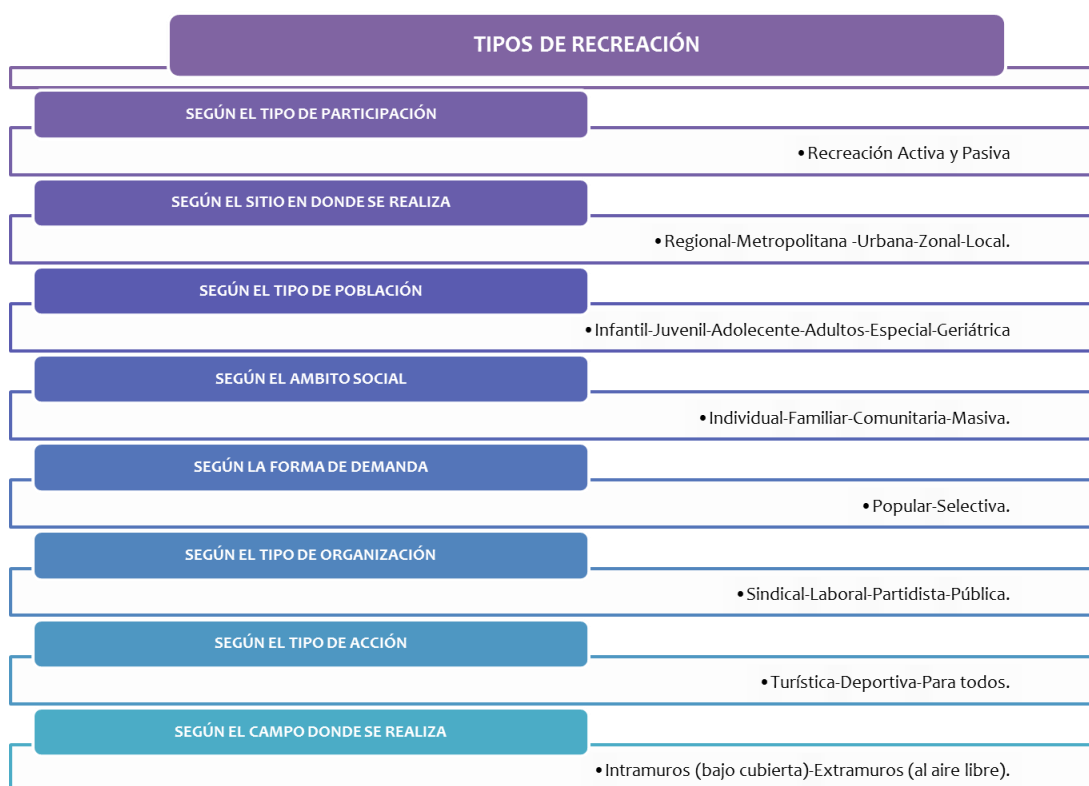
TIPOS DE RECREACIÓN

SEGÚN EL TIPO DE PARTICIPACIÓN

• Recreación Activa y Pasiva

SEGÚN EL SITIO EN DONDE SE REALIZA

• Regional-Metropolitana -Urbana-Zonal-Local.

SEGÚN EL TIPO DE POBLACIÓN

• Infantil-Juvenil-Adolecente-Adultos-Especial-Geriátrica

SEGÚN EL AMBITO SOCIAL

• Individual-Familiar-Comunitaria-Masiva.

SEGÚN LA FORMA DE DEMANDA

• Popular-Selectiva.

SEGÚN EL TIPO DE ORGANIZACIÓN

• Sindical-Laboral-Partidista-Pública.

SEGÚN EL TIPO DE ACCIÓN

• Turística-Deportiva-Para todos.

SEGÚN EL CAMPO DONDE SE REALIZA

• Intramuros (bajo cubierta)-Extramuros (al aire libre).